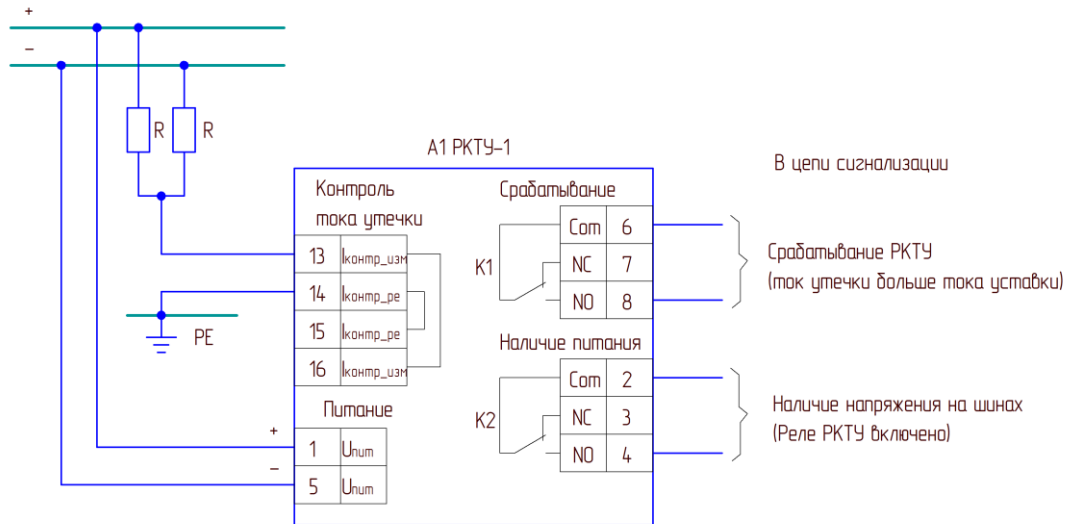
+

–

R R

A1 РКТУ–1

В цепи сигнализации

Контроль тока утечки

Срабатывание

Com 6

K1 NC 7

NO 8

Срабатывание РКТУ (ток утечки больше тока уставки)

13 Iконтр_изм

14 Iконтр_pe

15 Iконтр_pe

16 Iконтр_изм

PE

Наличие питания

Com 2

K2 NC 3

NO 4

Наличие напряжения на шинах (Реле РКТУ включено)

Питание

+ 1 Uпит

– 5 Uпит